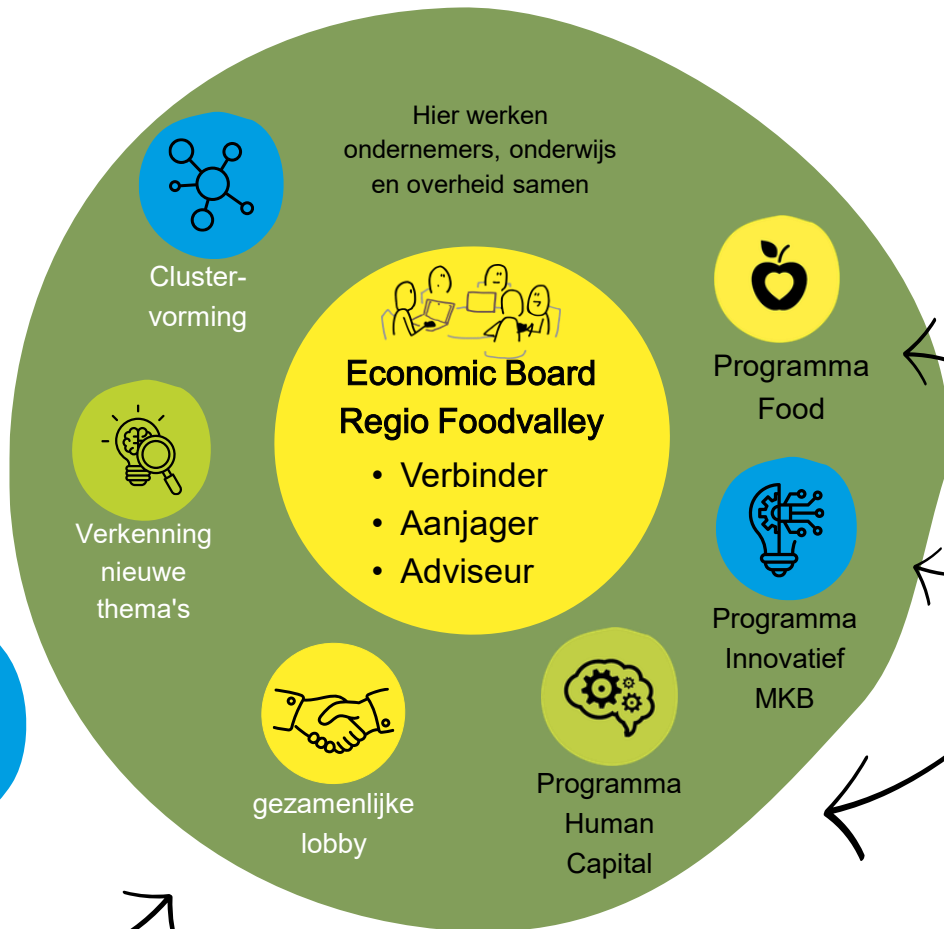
Hier werken ondernemers, onderwijs en overheid samen

Clustervorming

Economic Board Regio Foodvalley

• Verbinder
• Aanjager
• Adviseur

Programma Food

Verkenning nieuwe thema's

Programma Innovatief MKB

gezamenlijke lobby

Programma Human Capital